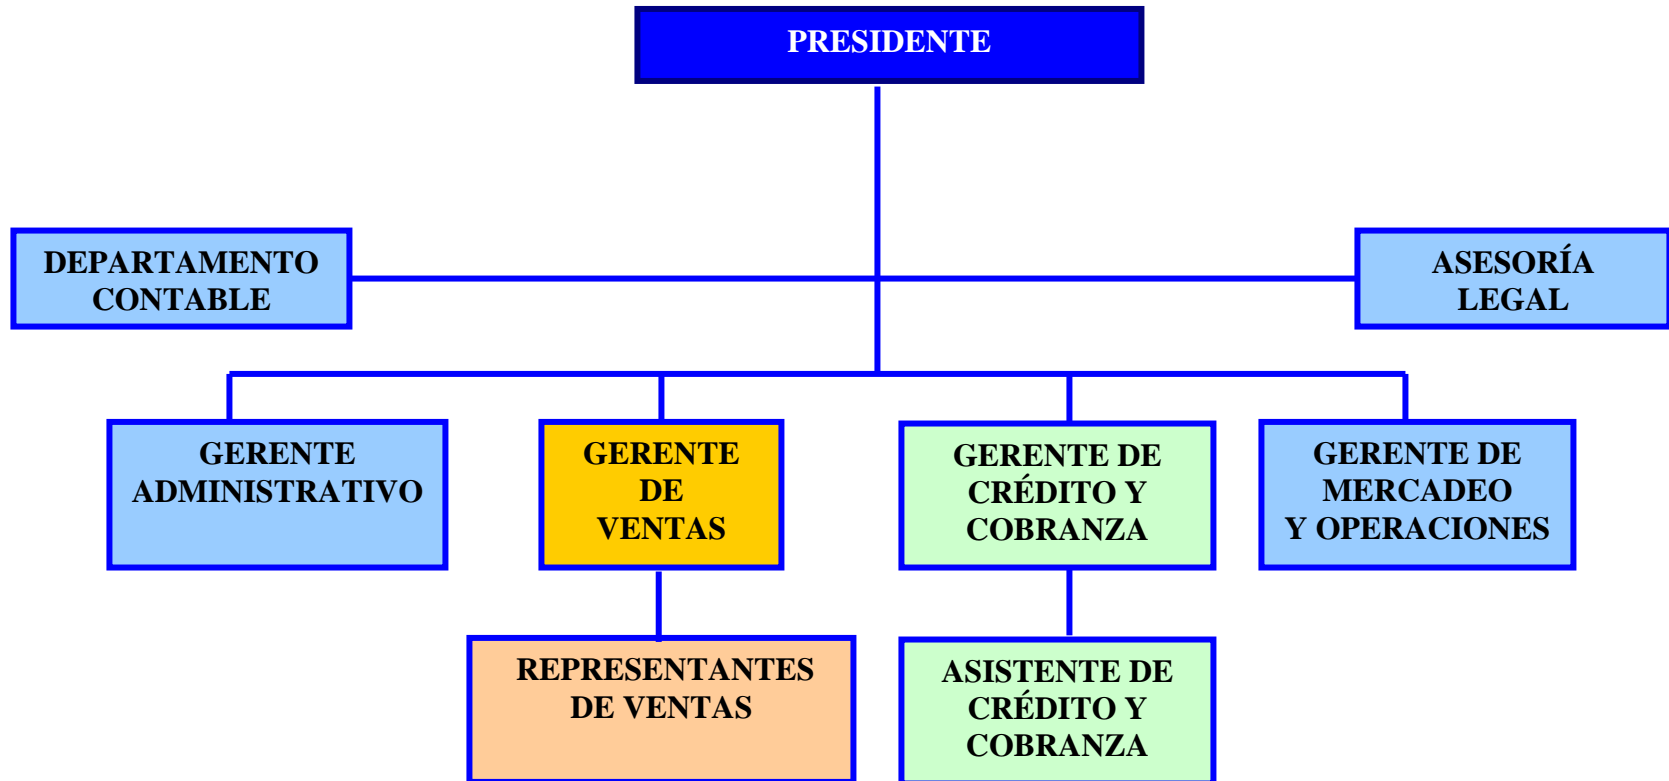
PRESIDENTE

DEPARTAMENTO CONTABLE

ASESORÍA LEGAL

GERENTE ADMINISTRATIVO

GERENTE DE VENTAS

GERENTE DE CRÉDITO Y COBRANZA

GERENTE DE MERCADEO Y OPERACIONES

REPRESENTANTES DE VENTAS

ASISTENTE DE CRÉDITO Y COBRANZA